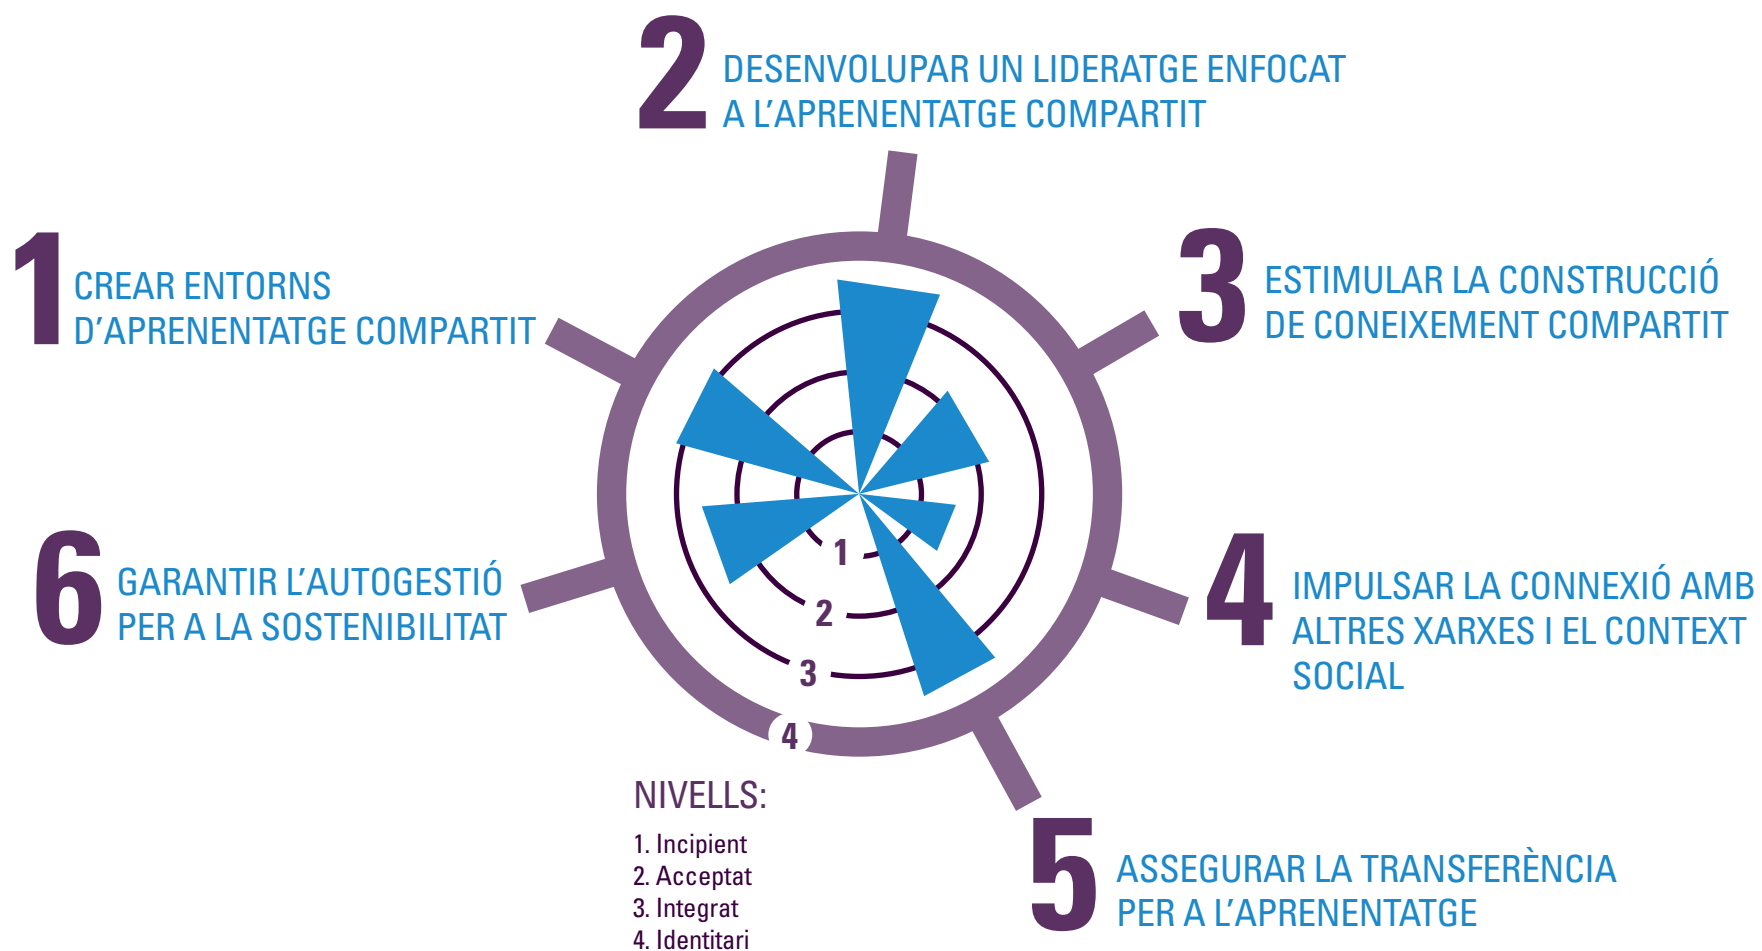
2 DESENVOLUPAR UN LIDERATGE ENFOCAT A L'APRENENTATGE COMPARTIT

1 CREAR ENTORNS D'APRENENTATGE COMPARTIT

3 ESTIMULAR LA CONSTRUCCIÓ DE CONEIXEMENT COMPARTIT

6 GARANTIR L'AUTOGESTIÓ PER A LA SOSTENIBILITAT

4 IMPULSAR LA CONNEXIÓ AMB ALTRES XARXES I EL CONTEXT SOCIAL

1
2
3
4

NIVELLS:
1. Incipient
2. Acceptat
3. Integrat
4. Identitari

5 ASSEGURAR LA TRANSFERÈNCIA PER A L'APRENENTATGE